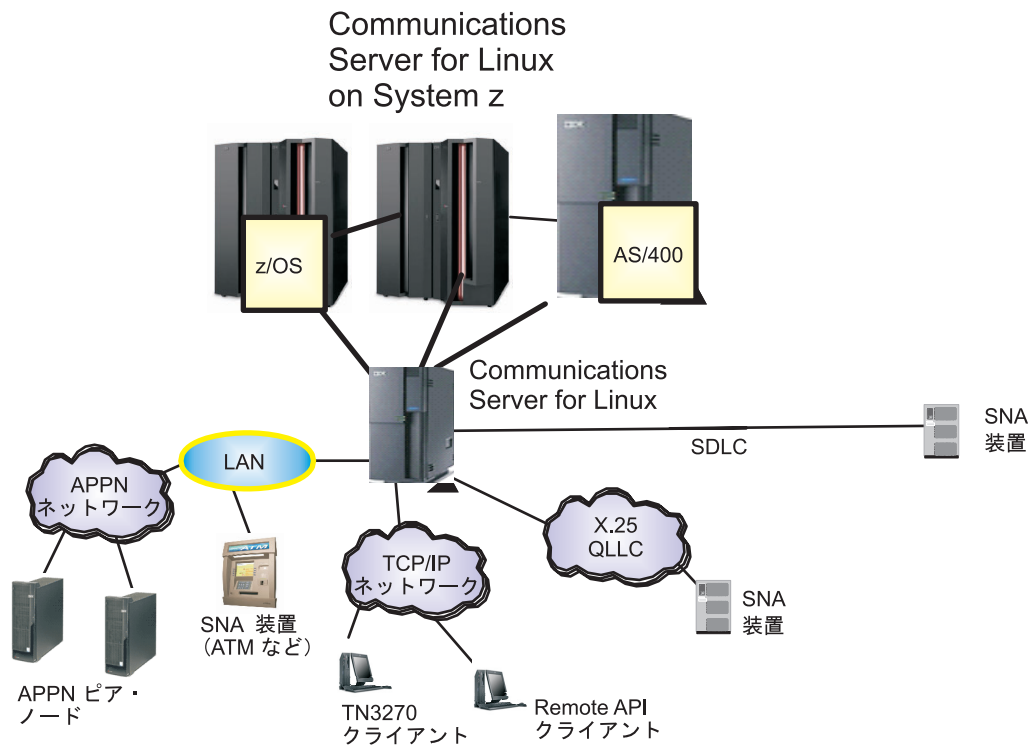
Communications Server for Linux on System z

z/OS

AS/400

Communications Server for Linux

SNA 装置

SDLC

LAN

APPN ネットワーク

X.25 QLLC

TCP/IP ネットワーク

SNA 装置

SNA 装置 (ATM など)

APPN ピア・ノード

TN3270 クライアント

Remote API クライアント